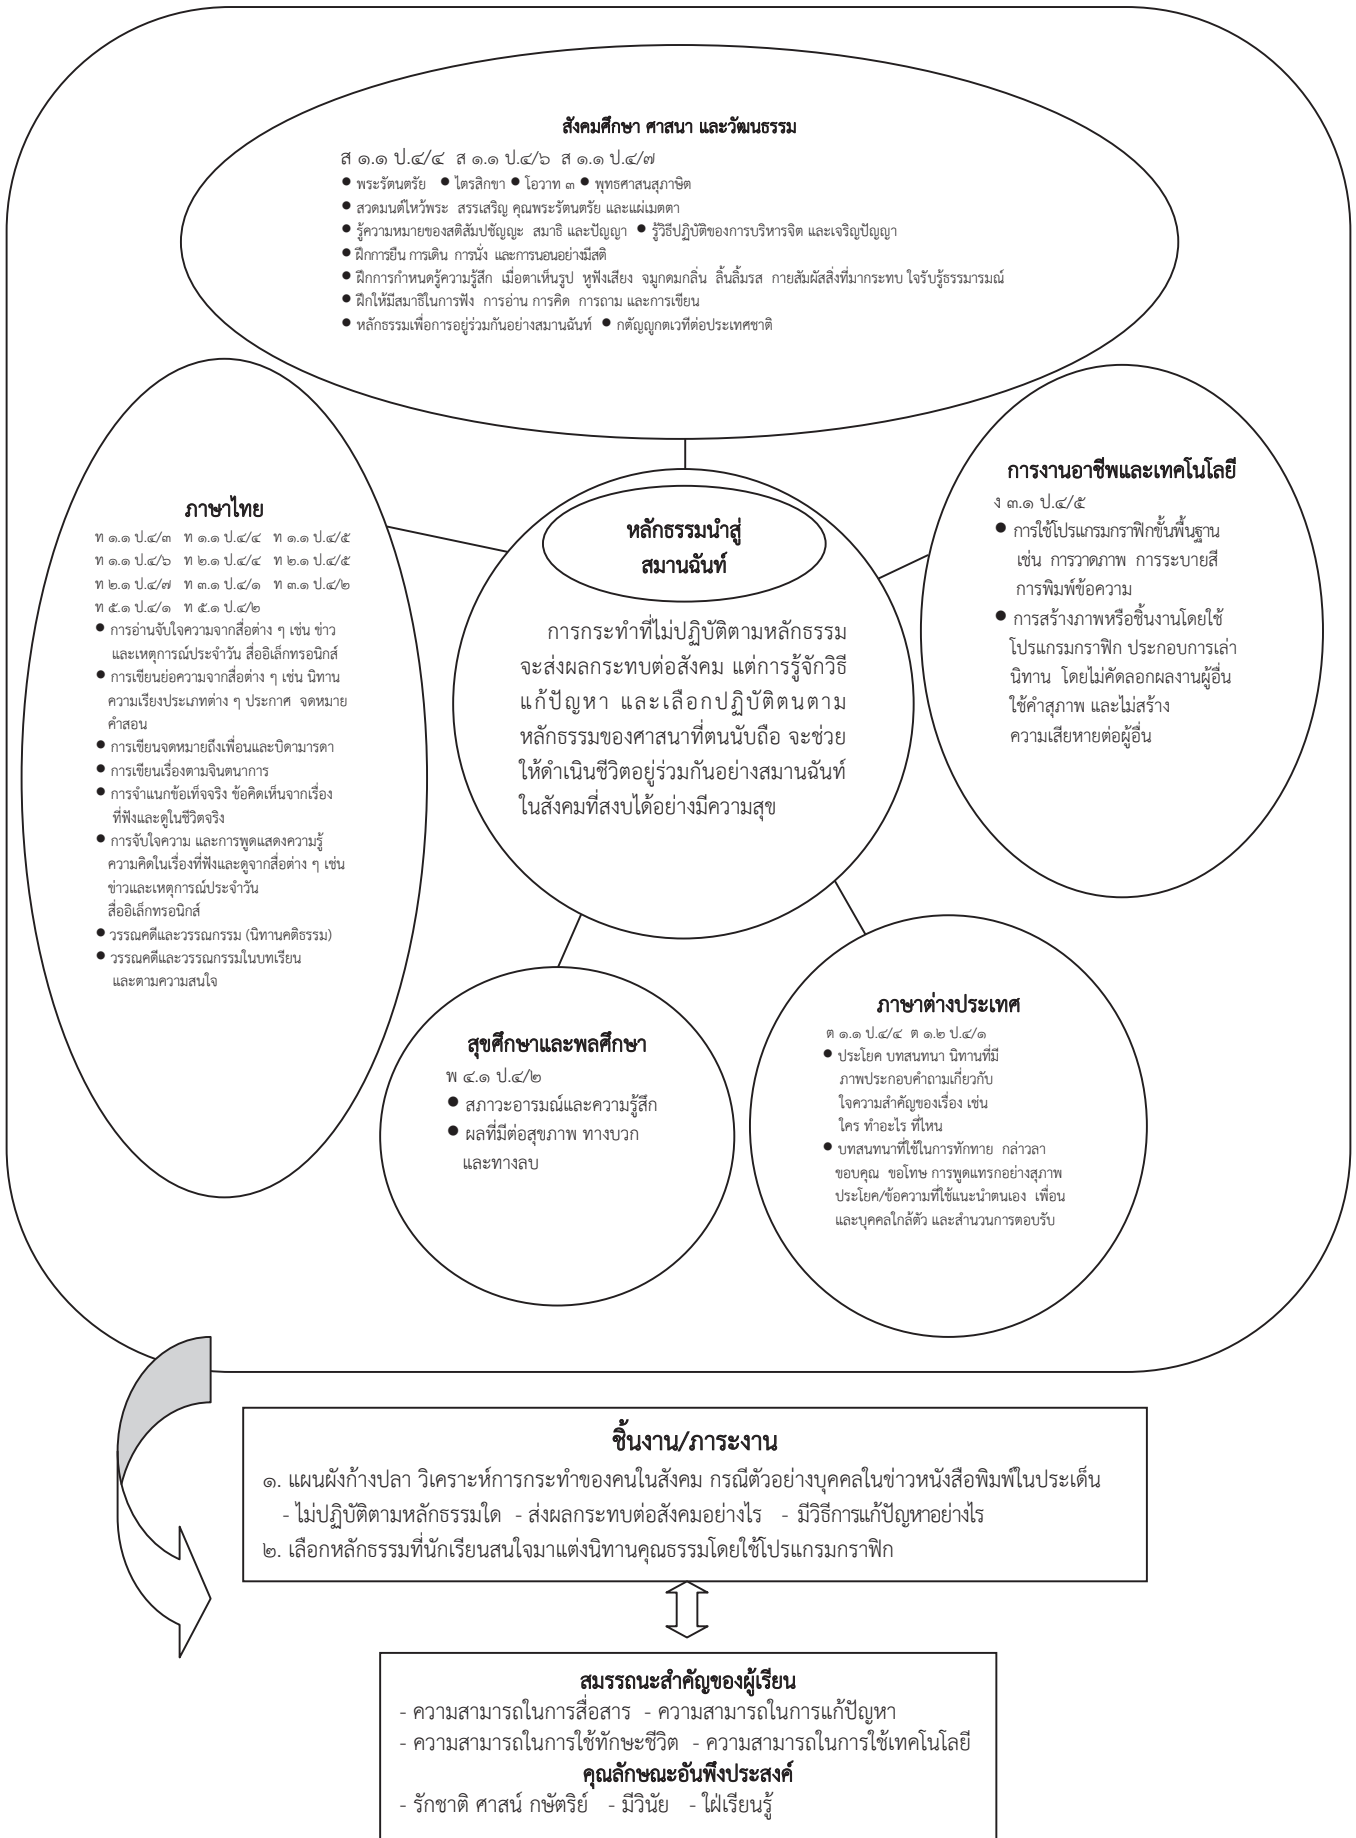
สังคมศึกษา ศาสนา และวัฒนธรรม

ส ๑.๑ ป.๔/๔ ส ๑.๑ ป.๔/๖ ส ๑.๑ ป.๔/๗

● พระรัตนตรัย ● ไตรสิกขา ● โอวาท ๓ ● พุทธศาสนสุภาษิต
● สวดมนต์ไหว้พระ สรรเสริญ คุณพระรัตนตรัย และแผ่เมตตา
● รู้ความหมายของสติสัมปชัญญะ สมาธิ และปัญญา ● รู้วิธีปฏิบัติของการบริหารจิต และเจริญปัญญา
● ฝึกการยืน การเดิน การนั่ง และการนอนอย่างมีสติ
● ฝึกการกำหนดรู้ความรู้สึก เมื่อตาเห็นรูป หูฟังเสียง จมูกดมกลิ่น ลิ้นลิ้มรส กายสัมผัสสิ่งที่มากระทบ ใจรับรู้ธรรมารมณ์
● ฝึกให้มีสมาธิในการฟัง การอ่าน การคิด การถาม และการเขียน
● หลักธรรมเพื่อการอยู่ร่วมกันอย่างสมานฉันท์ ● กตัญญูกตเวทีต่อประเทศชาติ

ภาษาไทย

ท ๑.๑ ป.๔/๓ ท ๑.๑ ป.๔/๔ ท ๑.๑ ป.๔/๕
ท ๑.๑ ป.๔/๖ ท ๒.๑ ป.๔/๔ ท ๒.๑ ป.๔/๕
ท ๒.๑ ป.๔/๗ ท ๓.๑ ป.๔/๑ ท ๓.๑ ป.๔/๒
ท ๕.๑ ป.๔/๑ ท ๕.๑ ป.๔/๒

● การอ่านจับใจความจากสื่อต่าง ๆ เช่น ข่าว และเหตุการณ์ประจำวัน สื่ออิเล็กทรอนิกส์
● การเขียนย่อความจากสื่อต่าง ๆ เช่น นิทาน ความเรียงประเภทต่าง ๆ ประกาศ จดหมาย คำสอน
● การเขียนจดหมายถึงเพื่อนและบิดามารดา
● การเขียนเรื่องตามจินตนาการ
● การจำแนกข้อเท็จจริง ข้อคิดเห็นจากเรื่องที่ฟังและดูในชีวิตจริง
● การจับใจความ และการพูดแสดงความรู้ ความคิดในเรื่องที่ฟังและดูจากสื่อต่าง ๆ เช่น ข่าวและเหตุการณ์ประจำวัน สื่ออิเล็กทรอนิกส์
● วรรณคดีและวรรณกรรม (นิทานคติธรรม)
● วรรณคดีและวรรณกรรมในบทเรียน และตามความสนใจ

หลักธรรมนำสู่สมานฉันท์

การกระทำที่ไม่ปฏิบัติตามหลักธรรม จะส่งผลกระทบต่อสังคม แต่การรู้จักวิธีแก้ปัญหา และเลือกปฏิบัติตนตามหลักธรรมของศาสนาที่ตนนับถือ จะช่วยให้ดำเนินชีวิตอยู่ร่วมกันอย่างสมานฉันท์ในสังคมที่สงบได้อย่างมีความสุข

การงานอาชีพและเทคโนโลยี

ง ๓.๑ ป.๔/๕

● การใช้โปรแกรมกราฟิกขั้นพื้นฐาน เช่น การวาดภาพ การระบายสี การพิมพ์ข้อความ
● การสร้างภาพหรือชิ้นงานโดยใช้โปรแกรมกราฟิก ประกอบการเล่านิทาน โดยไม่คัดลอกผลงานผู้อื่น ใช้คำสุภาพ และไม่สร้างความเสียหายต่อผู้อื่น

สุขศึกษาและพลศึกษา

พ ๔.๑ ป.๔/๒

● สภาวะอารมณ์และความรู้สึก
● ผลที่มีต่อสุขภาพ ทางบวก และทางลบ

ภาษาต่างประเทศ

ต ๑.๑ ป.๔/๔ ต ๑.๒ ป.๔/๑

● ประโยค บทสนทนา นิทานที่มีภาพประกอบคำถามเกี่ยวกับใจความสำคัญของเรื่อง เช่น ใคร ทำอะไร ที่ไหน
● บทสนทนาที่ใช้ในการทักทาย กล่าวลา ขอบคุณ ขอโทษ การพูดแทรกอย่างสุภาพ ประโยค/ข้อความที่ใช้แนะนำตนเอง เพื่อน และบุคคลใกล้ตัว และสำนวนการตอบรับ

ชิ้นงาน/ภาระงาน

๑. แผนผังก้างปลา วิเคราะห์การกระทำของคนในสังคม กรณีตัวอย่างบุคคลในข่าวหนังสือพิมพ์ในประเด็น
- ไม่ปฏิบัติตามหลักธรรมใด - ส่งผลกระทบต่อสังคมอย่างไร - มีวิธีการแก้ปัญหาอย่างไร
๒. เลือกหลักธรรมที่นักเรียนสนใจมาแต่งนิทานคุณธรรมโดยใช้โปรแกรมกราฟิก

สมรรถนะสำคัญของผู้เรียน

- ความสามารถในการสื่อสาร - ความสามารถในการแก้ปัญหา
- ความสามารถในการใช้ทักษะชีวิต - ความสามารถในการใช้เทคโนโลยี

คุณลักษณะอันพึงประสงค์

- รักชาติ ศาสน์ กษัตริย์ - มีวินัย - ใฝ่เรียนรู้